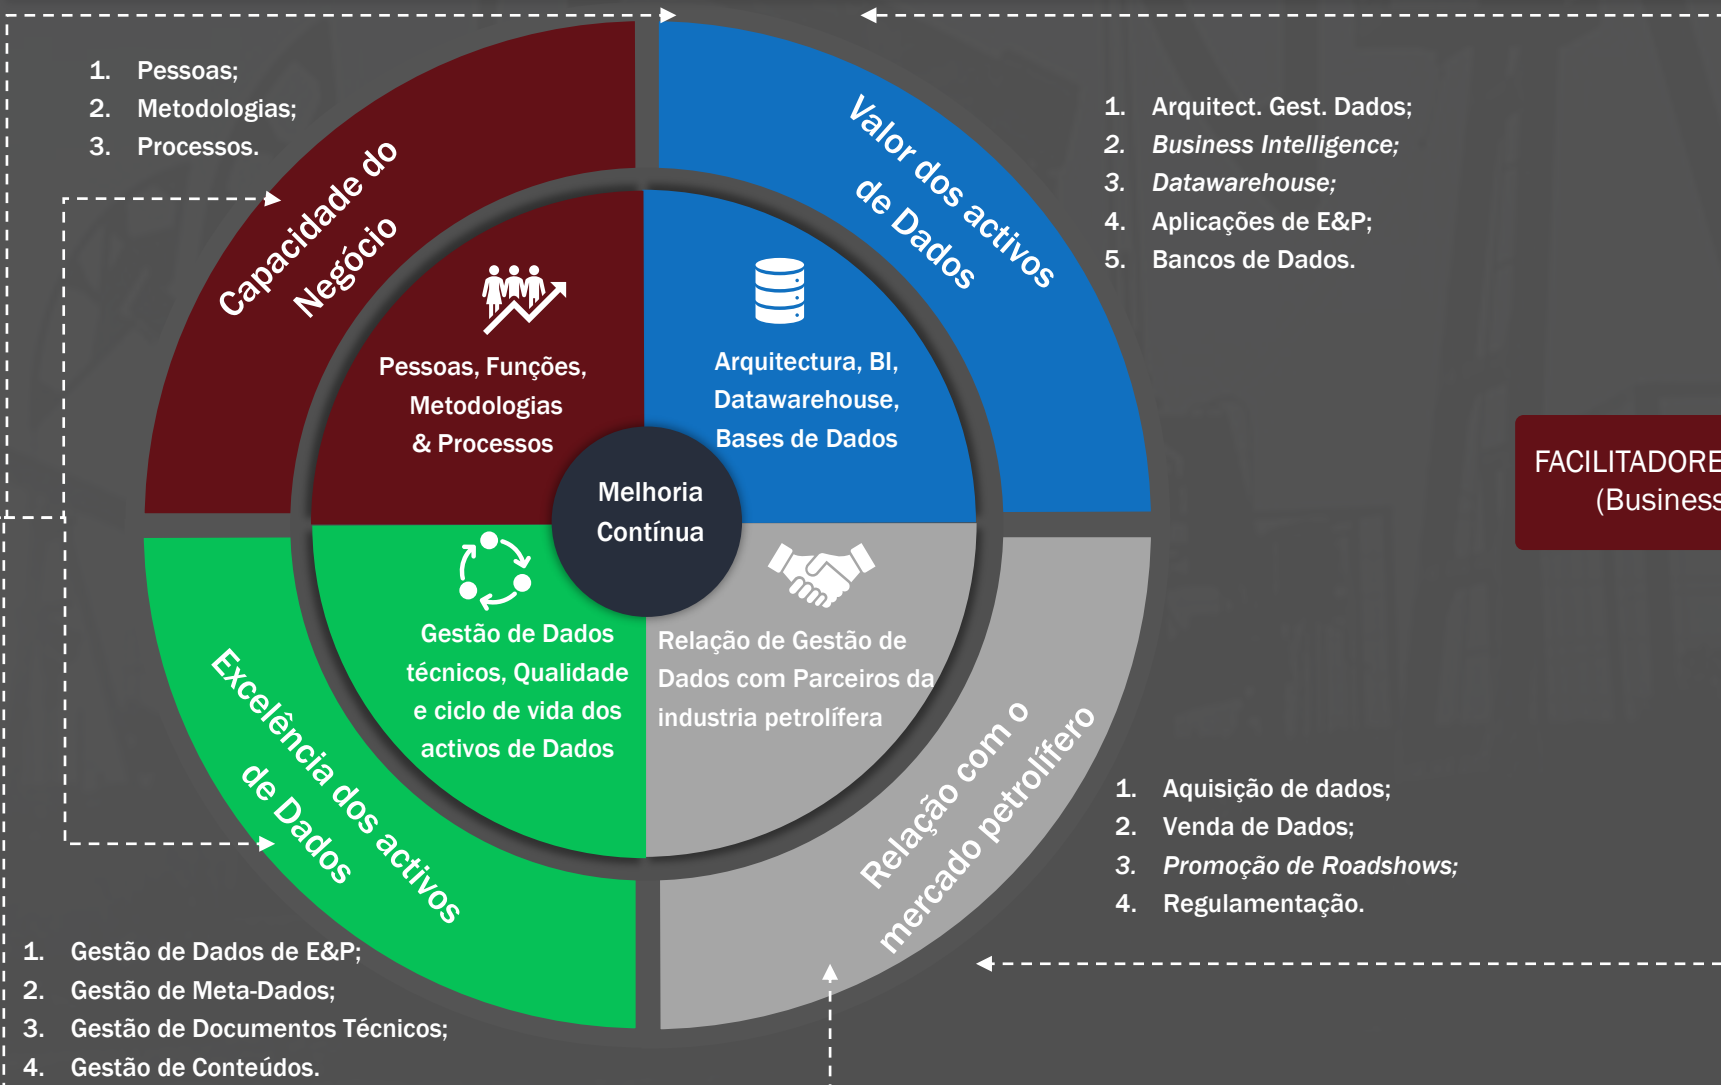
1. Pessoas;
2. Metodologias;
3. Processos.

Capacidade do Negócio

Valor dos activos de Dados

1. Arquitect. Gest. Dados;
2. *Business Intelligence;*
3. *Datawarehouse;*
4. Aplicações de E&P;
5. Bancos de Dados.

Pessoas, Funções, Metodologias & Processos

Arquitectura, BI, Datawarehouse, Bases de Dados

Melhoria Contínua

FACILITADORE
(Business

Gestão de Dados técnicos, Qualidade e ciclo de vida dos activos de Dados

Relação de Gestão de Dados com Parceiros da industria petrolífera

Excelência dos activos de Dados

Relação com o mercado petrolífero

1. Aquisição de dados;
2. Venda de Dados;
3. *Promoção de Roadshows;*
4. Regulamentação.

1. Gestão de Dados de E&P;
2. Gestão de Meta-Dados;
3. Gestão de Documentos Técnicos;
4. Gestão de Conteúdos.